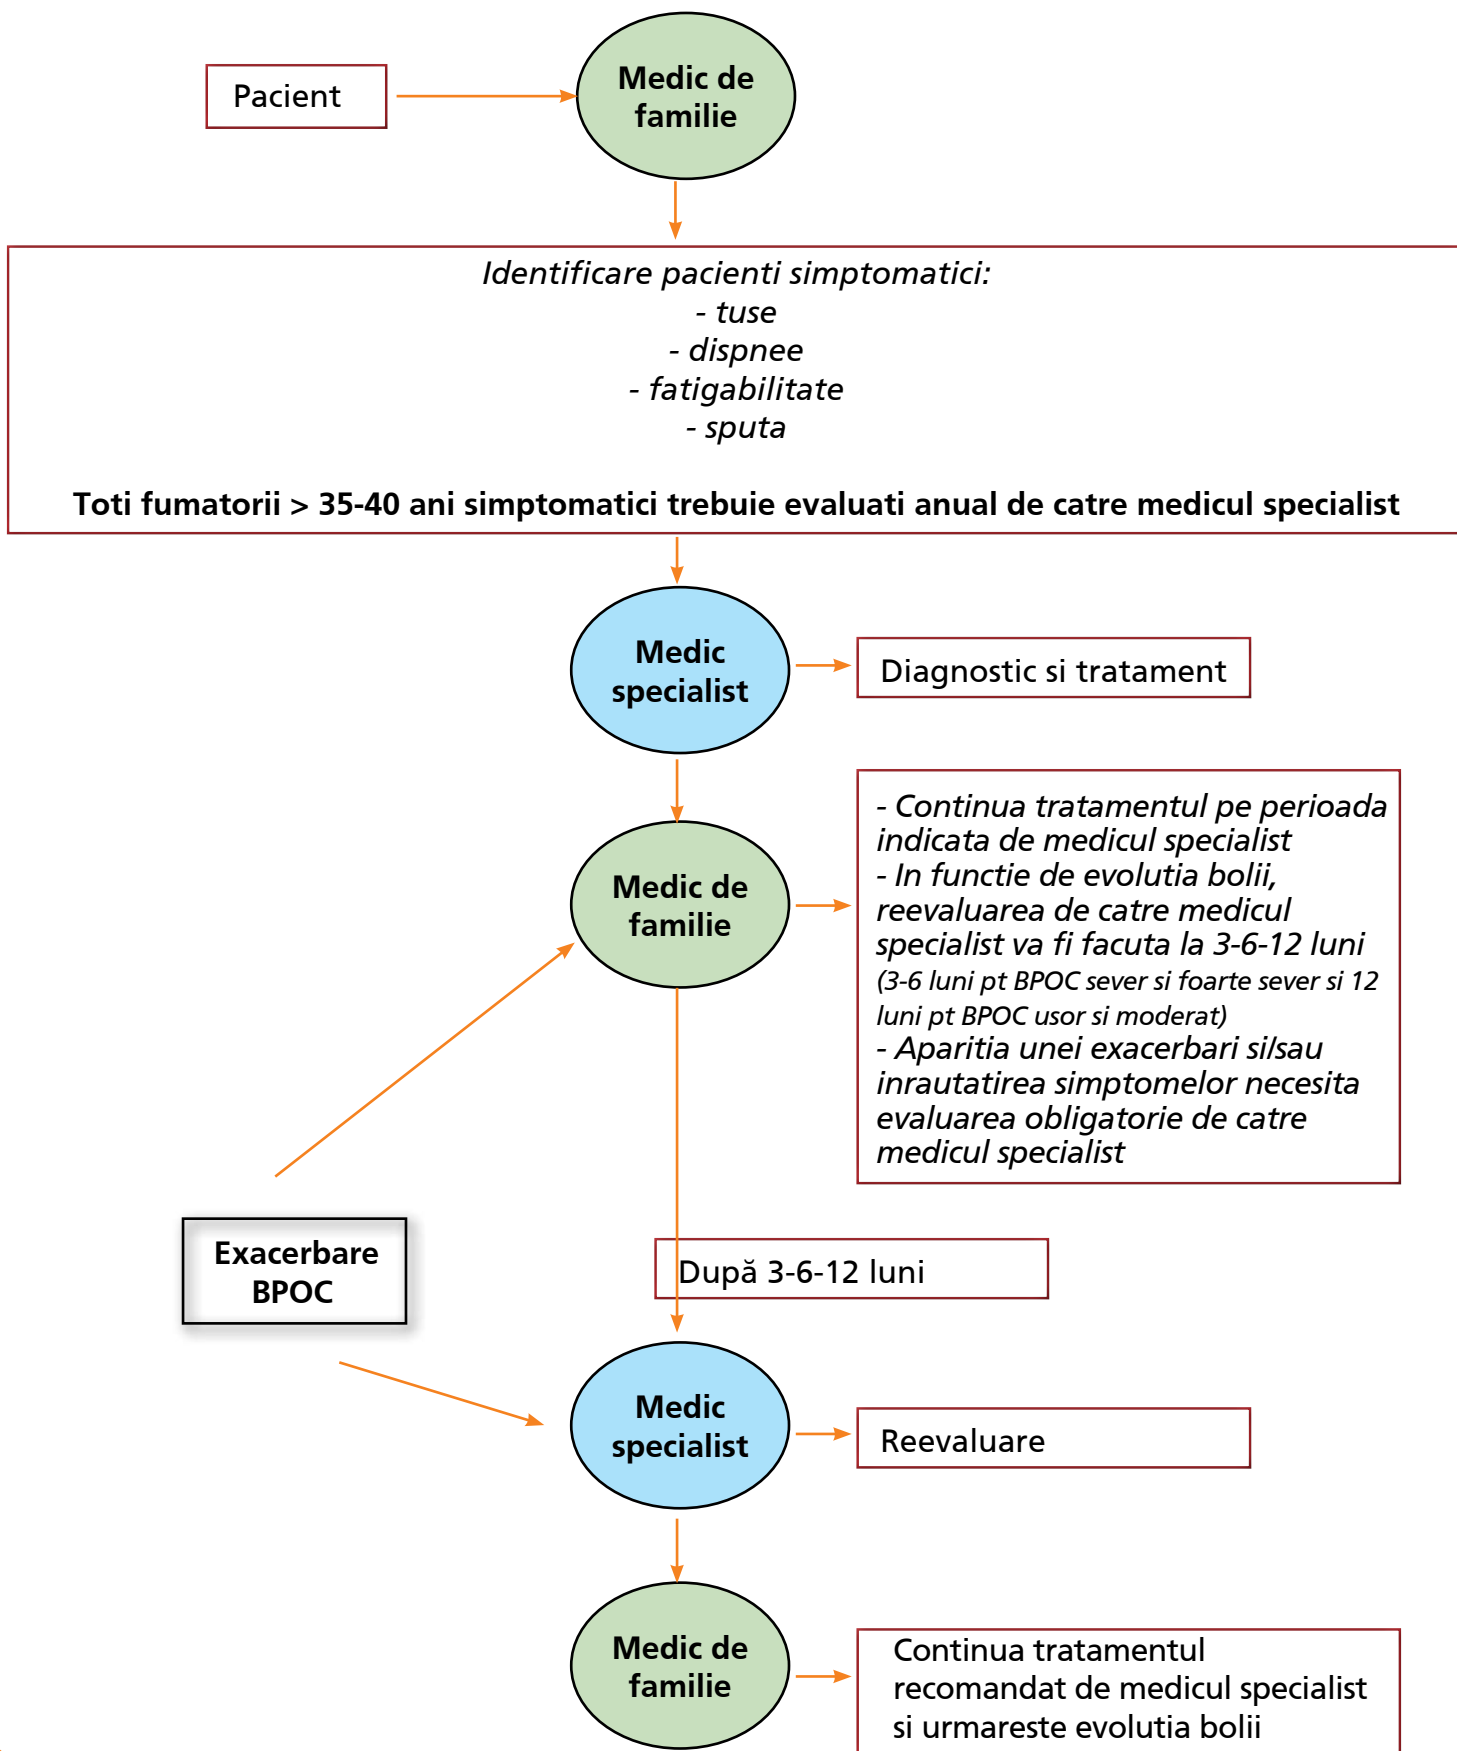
Pacient

Medic de familie

Identificare pacienti simptomatici:
- tuse
- dispnee
- fatigabilitate
- sputa

Toti fumatorii > 35-40 ani simptomatici trebuie evaluati anual de catre medicul specialist

Medic specialist

Diagnostic si tratament

Medic de familie

- Continua tratamentul pe perioada indicata de medicul specialist
- In functie de evolutia bolii, reevaluarea de catre medicul specialist va fi facuta la 3-6-12 luni (3-6 luni pt BPOC sever si foarte sever si 12 luni pt BPOC usor si moderat)
- Aparitia unei exacerbari si/sau inrautatirea simptomelor necesita evaluarea obligatorie de catre medicul specialist

Exacerbare BPOC

După 3-6-12 luni

Medic specialist

Reevaluare

Medic de familie

Continua tratamentul recomandat de medicul specialist si urmareste evolutia bolii